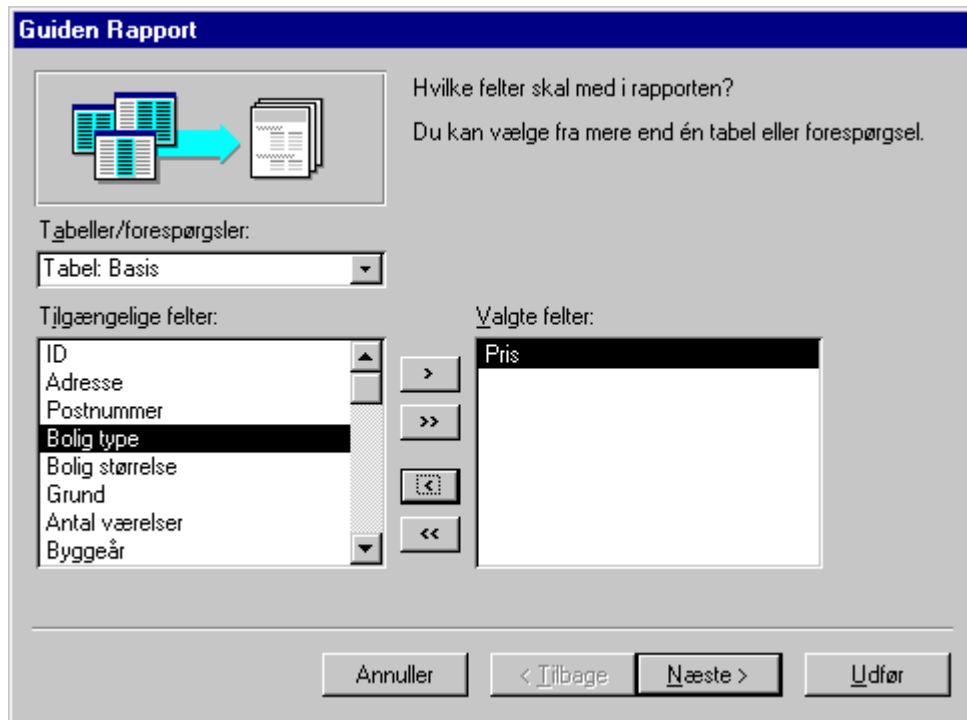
Guiden Rapport

Hvilke felter skal med i rapporten?

Du kan vælge fra mere end én tabel eller forespørgsel.

Tabeller/forespørgsler:

Tabel: Basis

Tilgængelige felter:

ID
Adresse
Postnummer
Bolig type
Bolig størrelse
Grund
Antal værelser
Byggeår

>
>>
<
<<

Valgte felter:

Pris

Annuller
< Tilbage
Næste >
Udfør